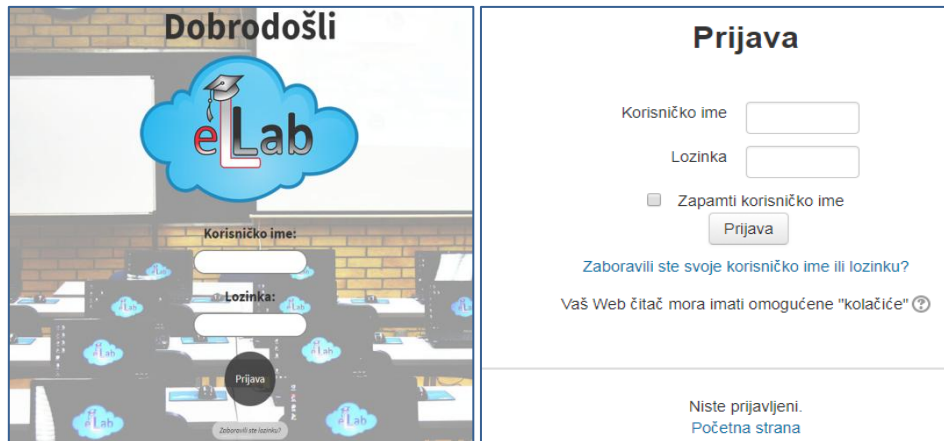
Dobrodošli

eLab

Korisničko ime:

Lozinka:

Prijava

Zaboravili ste lozinku?

Prijava

Korisničko ime

Lozinka

Zapamti korisničko ime

Prijava

Zaboravili ste svoje korisničko ime ili lozinku?

Vaš Web čitač mora imati omogućene "kolačiće" ?

Niste prijavljeni.
Početna strana